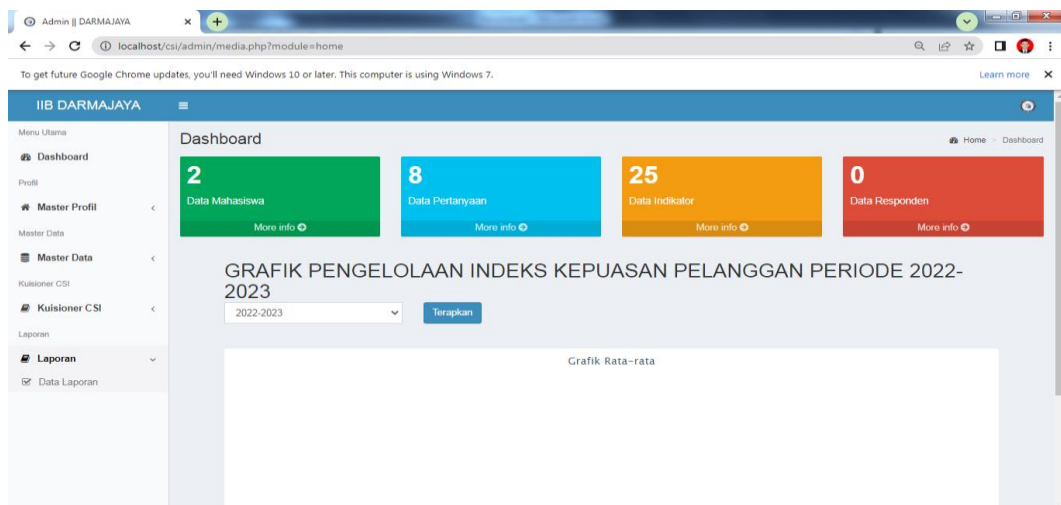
Admin || DARMAJAYA

localhost/csi/admin/media.php?module=home

To get future Google Chrome updates, you'll need Windows 10 or later. This computer is using Windows 7.

Learn more

IIB DARMAJAYA

Menu Utama

Dashboard

Profil

Master Profil

Master Data

Master Data

Kuisioner CSI

Kuisioner CSI

Laporan

Laporan

Data Laporan

Dashboard

Home > Dashboard

2

Data Mahasiswa

More info

8

Data Pertanyaan

More info

25

Data Indikator

More info

0

Data Responden

More info

GRAFIK PENGELOLAAN INDEKS KEPUASAN PELANGGAN PERIODE 2022-2023

2022-2023

Terapkan

Grafik Rata-rata